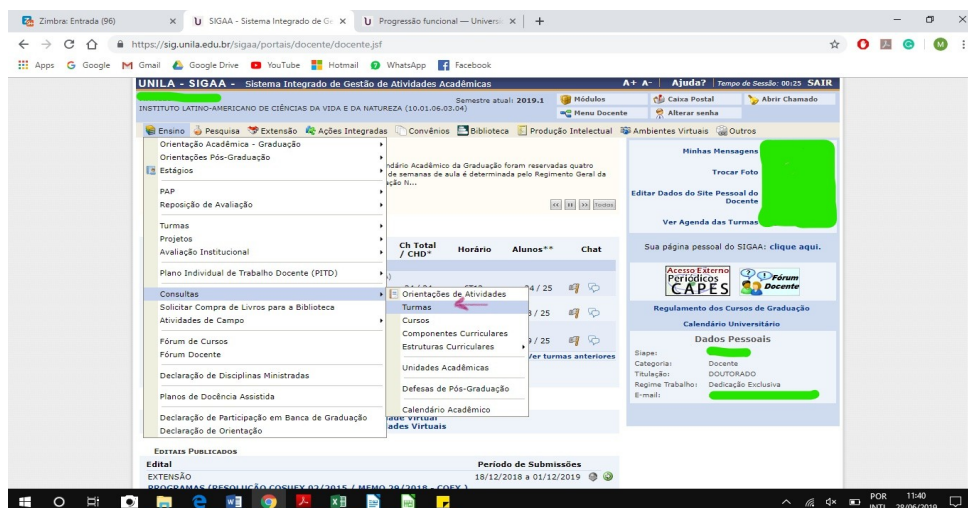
Zimbra: Entrada (96) × SIGAA - Sistema Integrado de Ge × Progressão funcional — Univers × +

https://sig.unila.edu.br/sigaa/portais/docente/docente.jsf

Apps Google Gmail Google Drive YouTube Hotmail WhatsApp Facebook

UNILA - SIGAA - Sistema Integrado de Gestão de Atividades Acadêmicas A+ A- Ajuda? Tempo de Sessão: 00:25 SAIR

INSTITUTO LATINO-AMERICANO DE CIÊNCIAS DA VIDA E DA NATUREZA (10.01.06.03.04) Semestre atual: 2019.1 Módulos Menu Docente Caixa Postal Alterar senha Abrir Chamado

Ensino Pesquisa Extensão Ações Integradas Convênios Biblioteca Produção Intelectual Ambientes Virtuais Outros

Orientação Acadêmica - Graduação
Orientações Pós-Graduação
Estágios
PAP
Reposição de Avaliação
Turmas
Projetos
Avaliação Institucional
Plano Individual de Trabalho Docente (PITD)
Consultas
Solicitar Compra de Livros para a Biblioteca
Atividades de Campo
Fórum de Cursos
Fórum Docente
Declaração de Disciplinas Ministradas
Planos de Docência Assistida
Declaração de Participação em Banca de Graduação
Declaração de Orientação

Orientações de Atividades
Turmas
Cursos
Componentes Curriculares
Estruturas Curriculares
Unidades Acadêmicas
Defesas de Pós-Graduação
Calendário Acadêmico

ndário Acadêmico da Graduação foram reservadas quatro de semanas de aula é determinada pelo Regimento Geral da ção N...

Ch Total / CHD* Horário Alunos** Chat
4 / 25
3 / 25
9 / 25
Ver turmas anteriores
ades Virtuais

Minhas Mensagens
Trocar Foto
Editar Dados do Site Pessoal do Docente
Ver Agenda das Turmas
Sua página pessoal do SIGAA: clique aqui.
Acesso Externo Periódicos CAPES
Fórum Docente
Regulamento dos Cursos de Graduação
Calendário Universitário
Dados Pessoais
Siape:
Categoria: Docente
Titulação: DOUTORADO
Regime Trabalho: Dedicação Exclusiva
E-mail:

EDITAIS PUBLICADOS
Edital | Período de Submissões
EXTENSÃO | 18/12/2018 a 01/12/2019
PROGRAMAS (RESOLUÇÃO COSUEX 02/2015 / MEMO 29/2018 - COEX )

POR INTL 11:40 28/06/2019